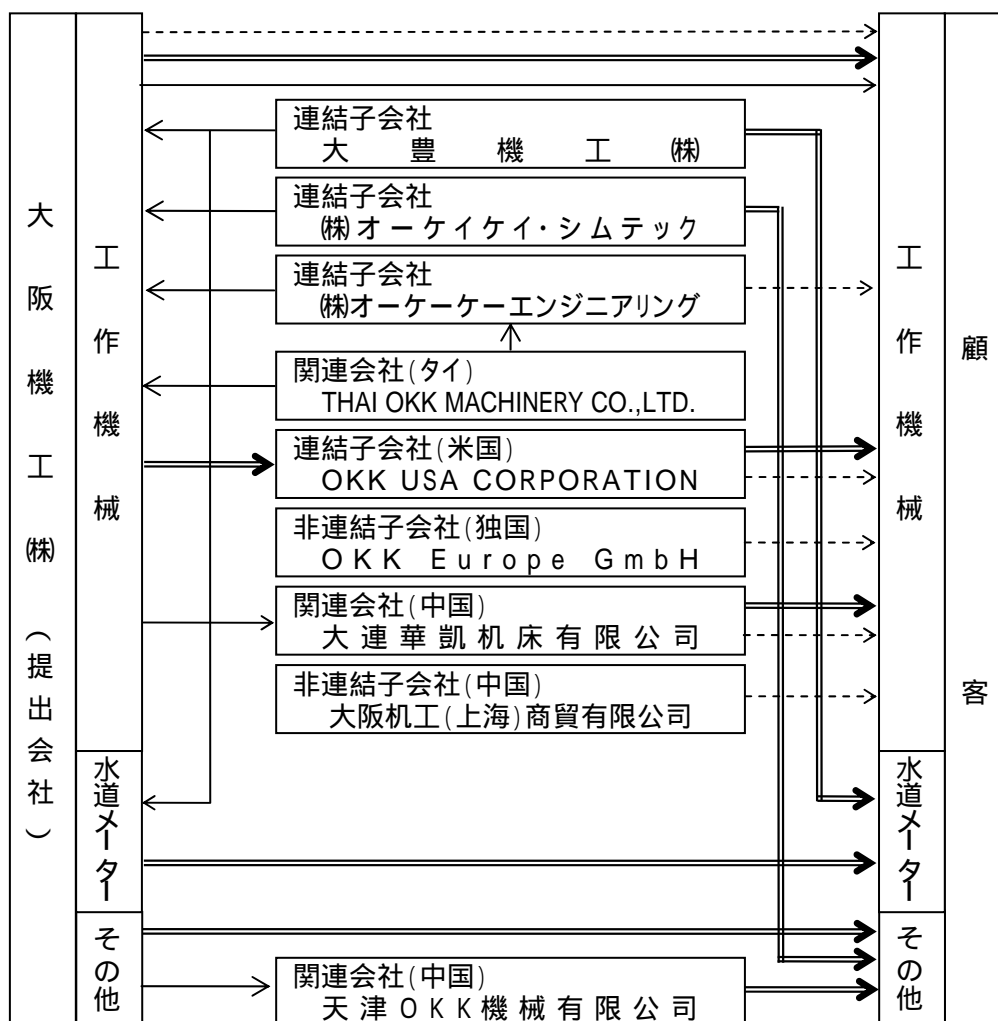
大阪機工㈱（提出会社）

工作機械

水道メーター

その他

連結子会社
大豊機工㈱

連結子会社
㈱オーケイケイ・シムテック

連結子会社
㈱オーケーケーエンジニアリング

関連会社(タイ)
THAI OKK MACHINERY CO.,LTD.

連結子会社(米国)
OKK USA CORPORATION

非連結子会社(独国)
OKK Europe GmbH

関連会社(中国)
大連華凱机床有限公司

非連結子会社(中国)
大阪机工(上海)商貿有限公司

関連会社(中国)
天津OKK機械有限公司

工作機械

水道メーター

その他

顧客